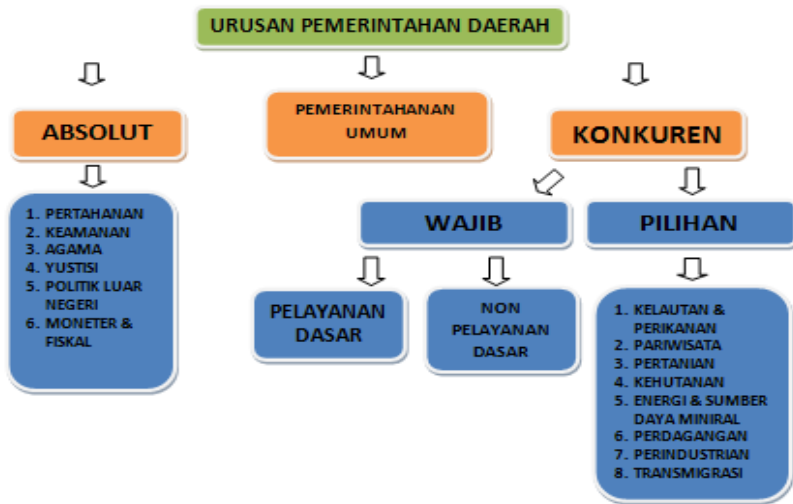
URUSAN PEMERINTAHAN DAERAH

ABSOLUT

PEMERINTAHANAN UMUM

KONKUREN

1. PERTAHANAN
2. KEAMANAN
3. AGAMA
4. YUSTISI
5. POLITIK LUAR NEGERI
6. MONETER & FISKAL

WAJIB

PILIHAN

PELAYANAN DASAR

NON PELAYANAN DASAR

1. KELAUTAN & PERIKANAN
2. PARIWISATA
3. PERTANIAN
4. KEHUTANAN
5. ENERGI & SUMBER DAYA MINIRAL
6. PERDAGANGAN
7. PERINDUSTRIAN
8. TRANSMIGRASI